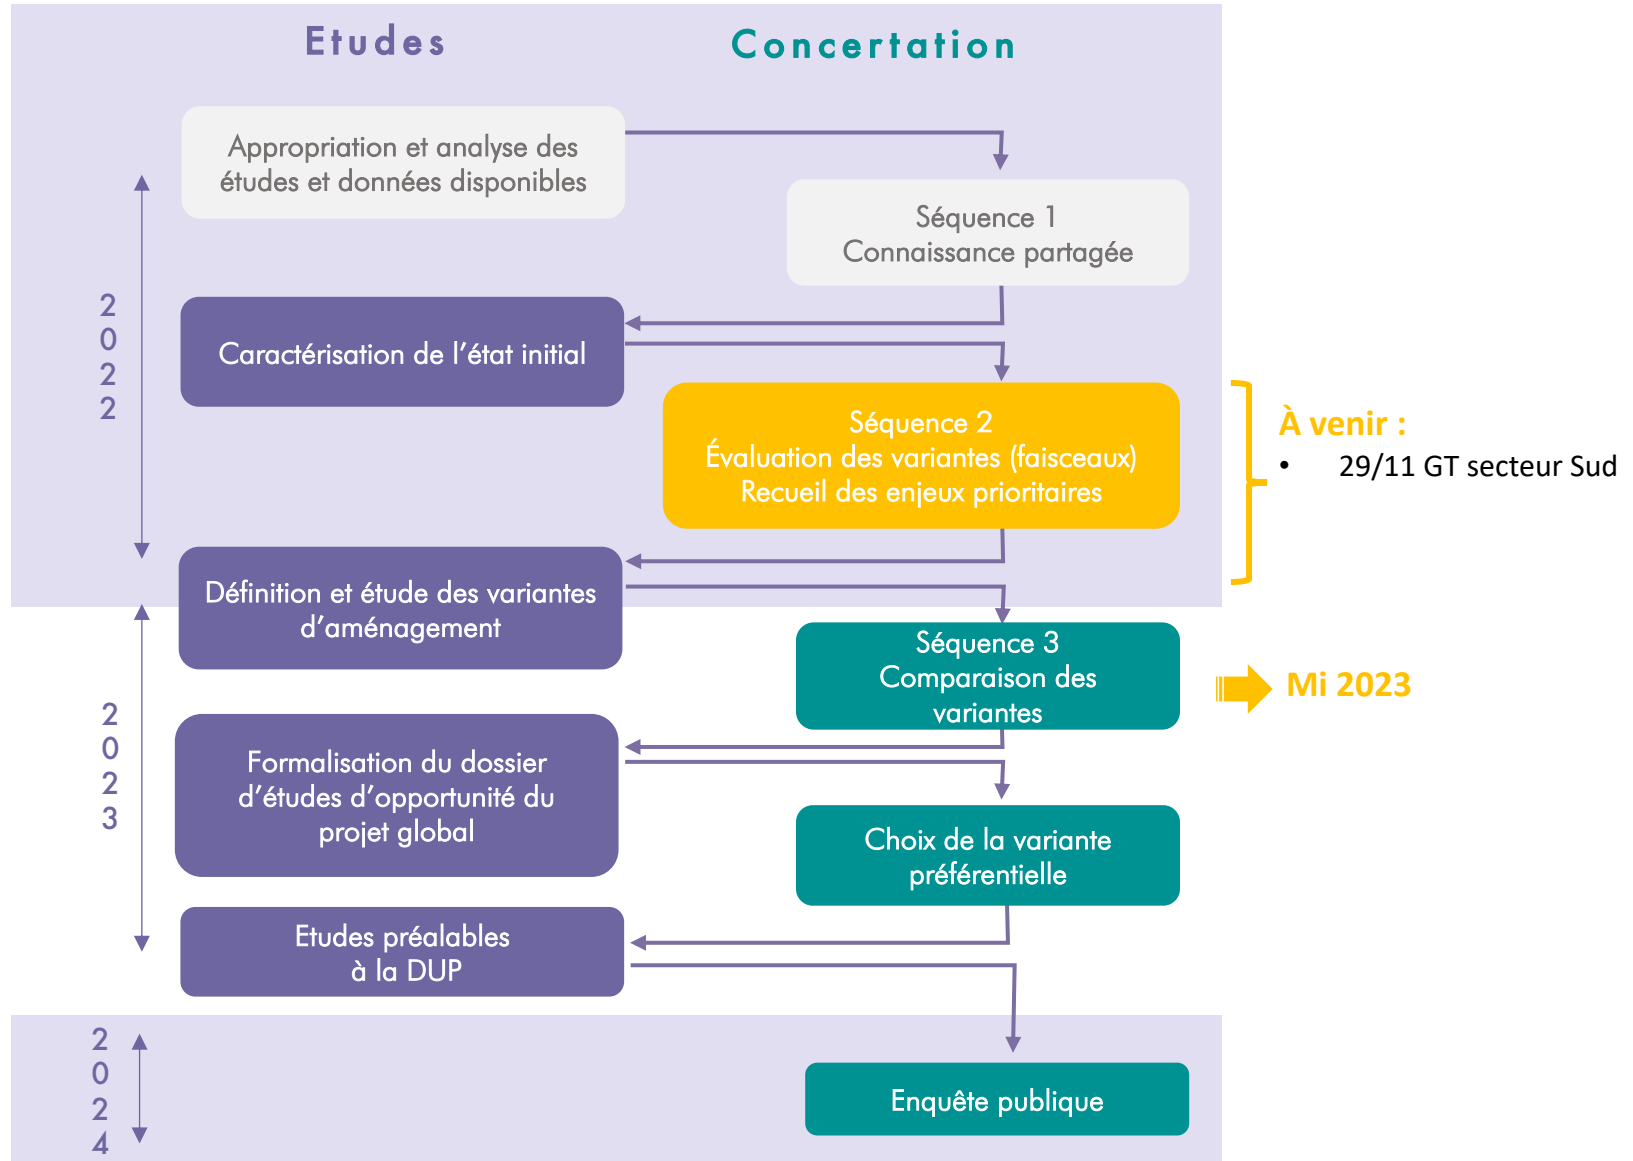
Etudes

Concertation

Appropriation et analyse des études et données disponibles

Séquence 1
Connaissance partagée

2
0
2
2

Caractérisation de l'état initial

Séquence 2
Évaluation des variantes (faisceaux)
Recueil des enjeux prioritaires

À venir :
• 29/11 GT secteur Sud

Définition et étude des variantes d'aménagement

Séquence 3
Comparaison des variantes

Mi 2023

2
0
2
3

Formalisation du dossier d'études d'opportunité du projet global

Choix de la variante préférentielle

Etudes préalables à la DUP

2
0
2
4

Enquête publique